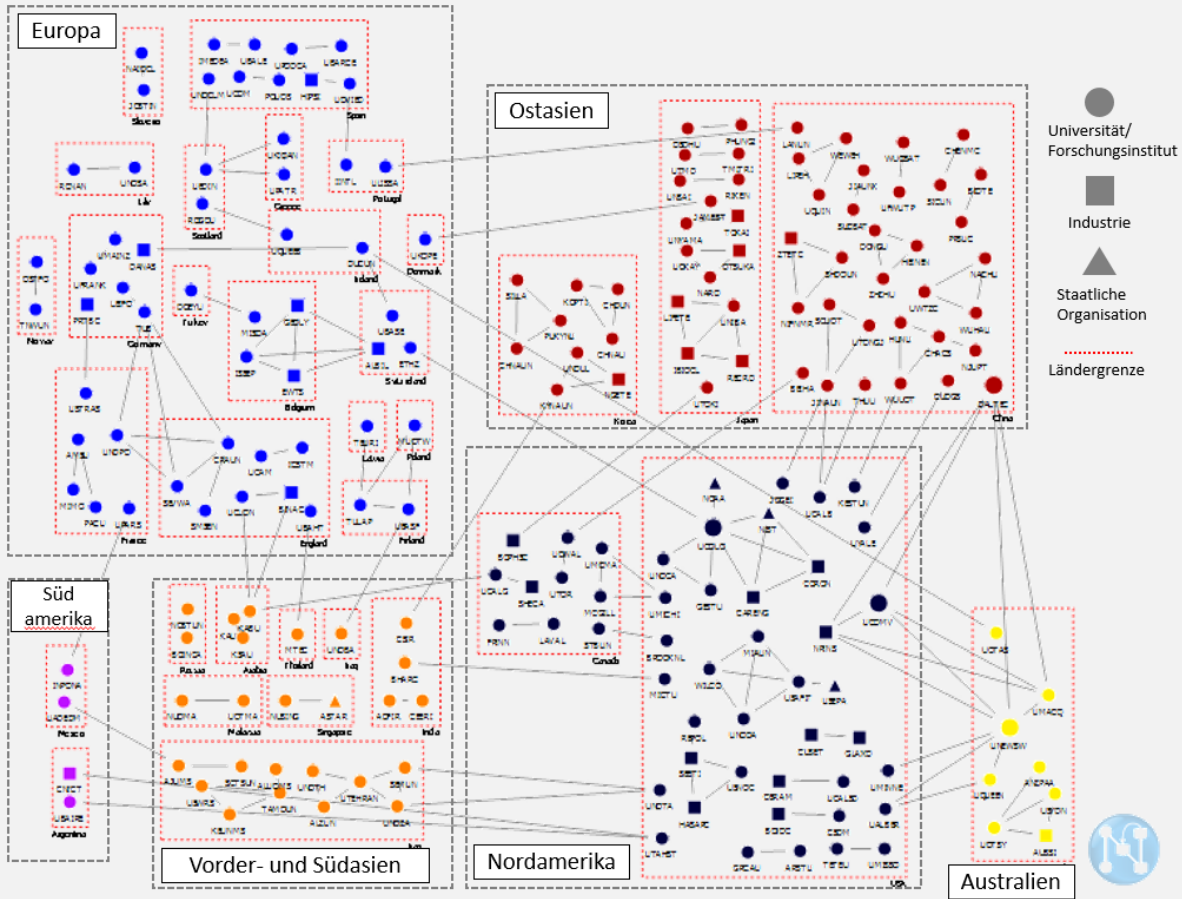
Europa

Ostasien

Universität/ Forschungsinstitut

Industrie

Staatliche Organisation

Ländergrenze

Süd amerika

Vorder- und Südasien

Nordamerika

Australien

Slovenia

Spain

UK

Portugal

Greece

Scotland

Ireland

Denmark

Norway

Germany

Turkey

Belgium

Switzerland

France

Latvia

Poland

Finland

England

Korea

Japan

China

Russia

Austria

Thailand

Iraq

India

Malaysia

Singapore

Iran

Mexico

Argentina

Canada

USA